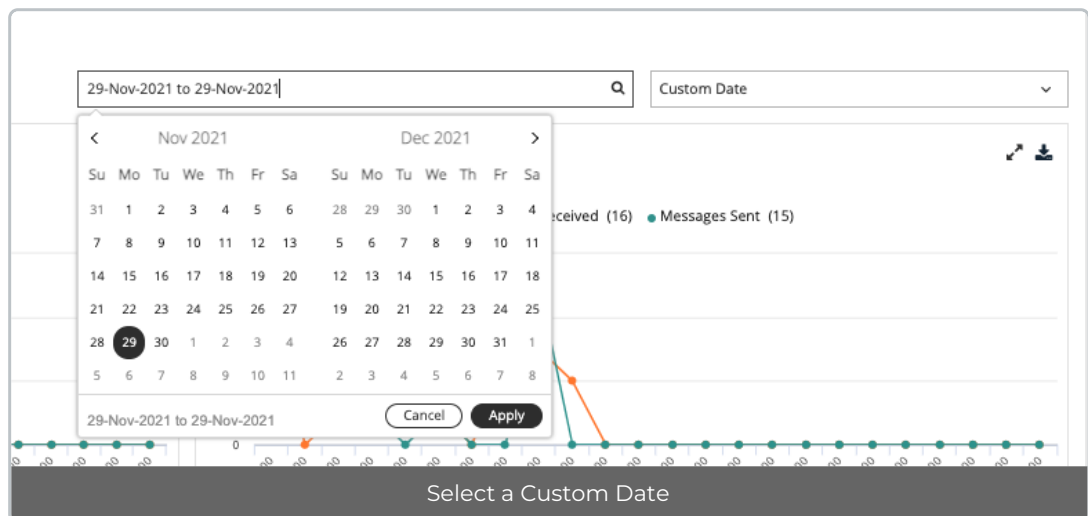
29-Nov-2021 to 29-Nov-2021

Custom Date

Nov 2021

| Su | Mo | Tu | We | Th | Fr | Sa |
|---|---|---|---|---|---|---|
| 31 | 1 | 2 | 3 | 4 | 5 | 6 |
| 7 | 8 | 9 | 10 | 11 | 12 | 13 |
| 14 | 15 | 16 | 17 | 18 | 19 | 20 |
| 21 | 22 | 23 | 24 | 25 | 26 | 27 |
| 28 | 29 | 30 | 1 | 2 | 3 | 4 |
| 5 | 6 | 7 | 8 | 9 | 10 | 11 |

Dec 2021

| Su | Mo | Tu | We | Th | Fr | Sa |
|---|---|---|---|---|---|---|
| 28 | 29 | 30 | 1 | 2 | 3 | 4 |
| 5 | 6 | 7 | 8 | 9 | 10 | 11 |
| 12 | 13 | 14 | 15 | 16 | 17 | 18 |
| 19 | 20 | 21 | 22 | 23 | 24 | 25 |
| 26 | 27 | 28 | 29 | 30 | 31 | 1 |
| 2 | 3 | 4 | 5 | 6 | 7 | 8 |

29-Nov-2021 to 29-Nov-2021

Cancel

Apply

eceived (16) Messages Sent (15)

0

Select a Custom Date